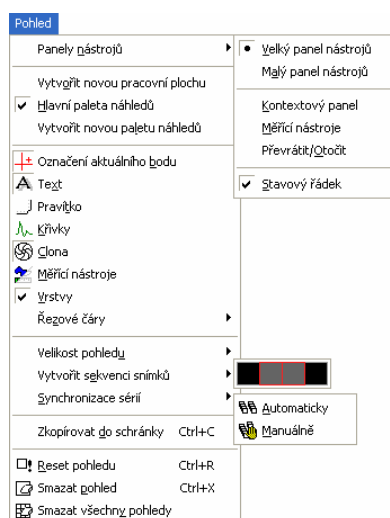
Pohled

Panely nástrojů
Vytvořit novou pracovní plochu
Hlavní paleta náhledů
Vytvořit novou paletu náhledů
Označení aktuálního bodu
Text
Pravítko
Křivky
Clona
Měřící nástroje
Vrstvy
Řezové čáry
Velikost pohledu
Vytvořit sekvenci snímků
Synchronizace sérií
Zkopírovat do schránky Ctrl+C
Reset pohledu Ctrl+R
Smazat pohled Ctrl+X
Smazat všechny pohledy

Velký panel nástrojů
Malý panel nástrojů
Kontextový panel
Měřící nástroje
Převrátit/Otočit
Stavový řádek

Automaticky
Manuálně